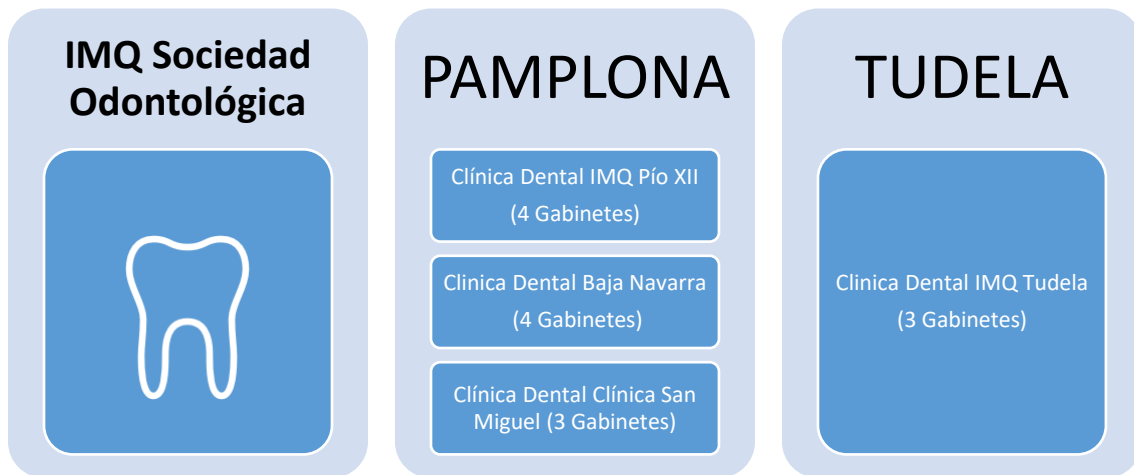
IMQ Sociedad Odontológica

PAMPLONA

Clínica Dental IMQ Pío XII
(4 Gabinetes)

Clinica Dental Baja Navarra
(4 Gabinetes)

Clínica Dental Clínica San Miguel (3 Gabinetes)

TUDELA

Clinica Dental IMQ Tudela
(3 Gabinetes)